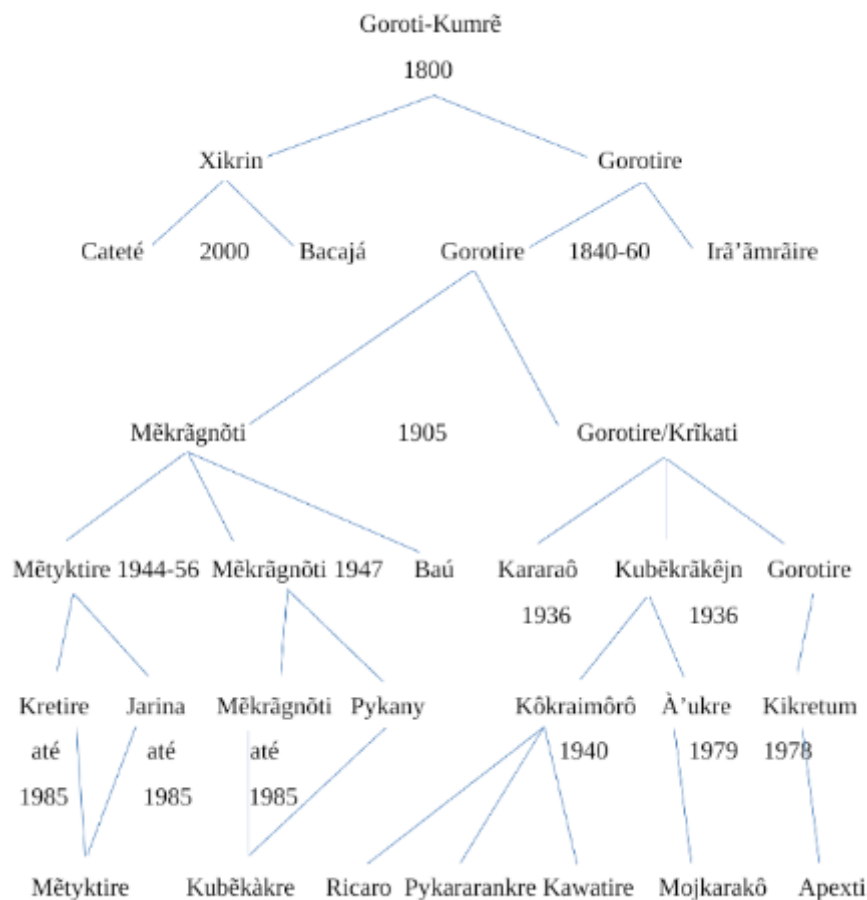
Goroti-Kumrẽ
1800

Xikrin
Gorotire

Cateté 2000 Bacajá
Gorotire 1840-60 Irã'āmrāire

Mẽkrãgnõti 1905 Gorotire/Krĩkati

Mẽtyktire 1944-56 Mẽkrãgnõti 1947 Baú
Kararaô 1936 Kubẽkrãkêjn 1936 Gorotire

Kretire até 1985
Jarina até 1985
Mẽkrãgnõti até 1985
Pykany
Kôkraimôrô 1940
À'ukre 1979
Kikretum 1978

Mẽtyktire
Kubẽkàkre
Ricaro
Pykararankre
Kawatire
Mojkarakô
Apexti